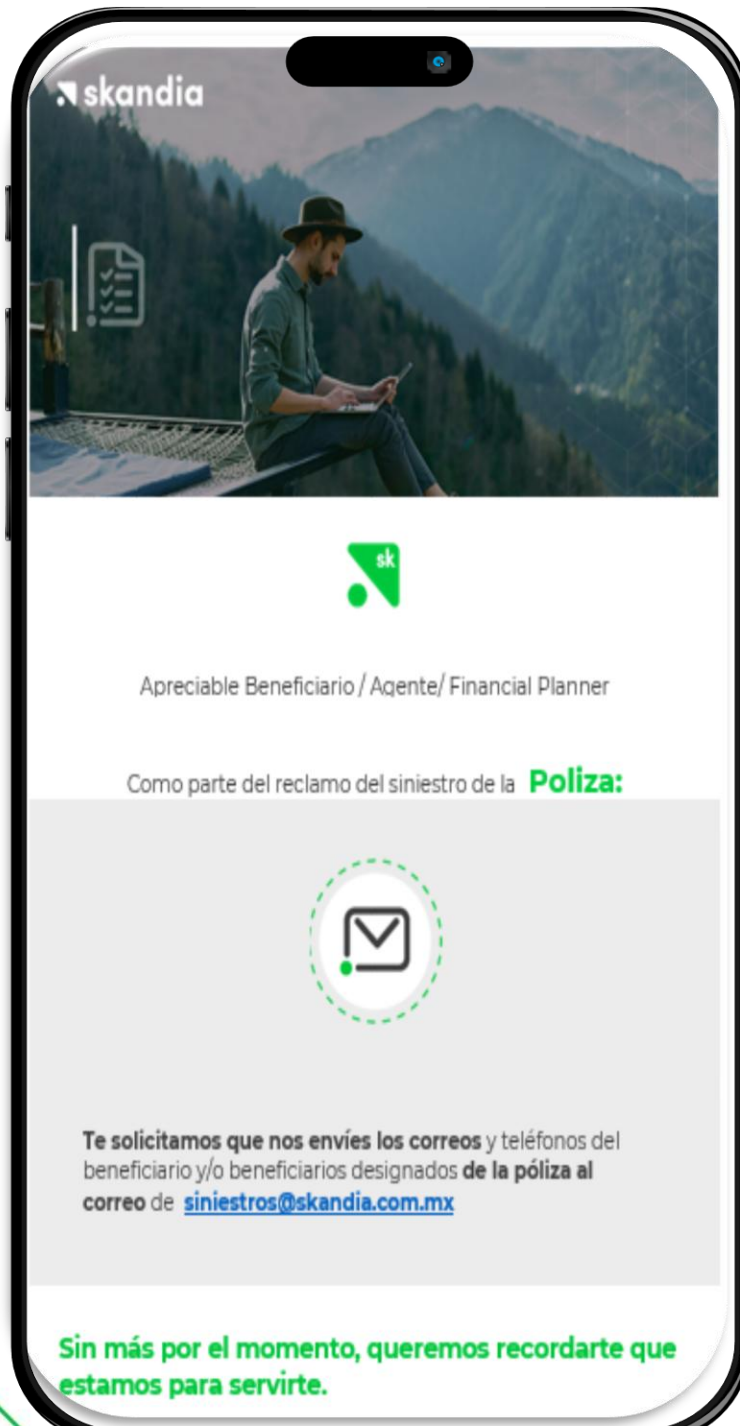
skandia

sk

Apreciable Beneficiario / Agente/ Financial Planner

Como parte del reclamo del siniestro de la **Poliza:**

**Te solicitamos que nos envíes los correos** y teléfonos del beneficiario y/o beneficiarios designados **de la póliza al correo** de siniestros@skandia.com.mx

**Sin más por el momento, queremos recordarte que estamos para servirte.**